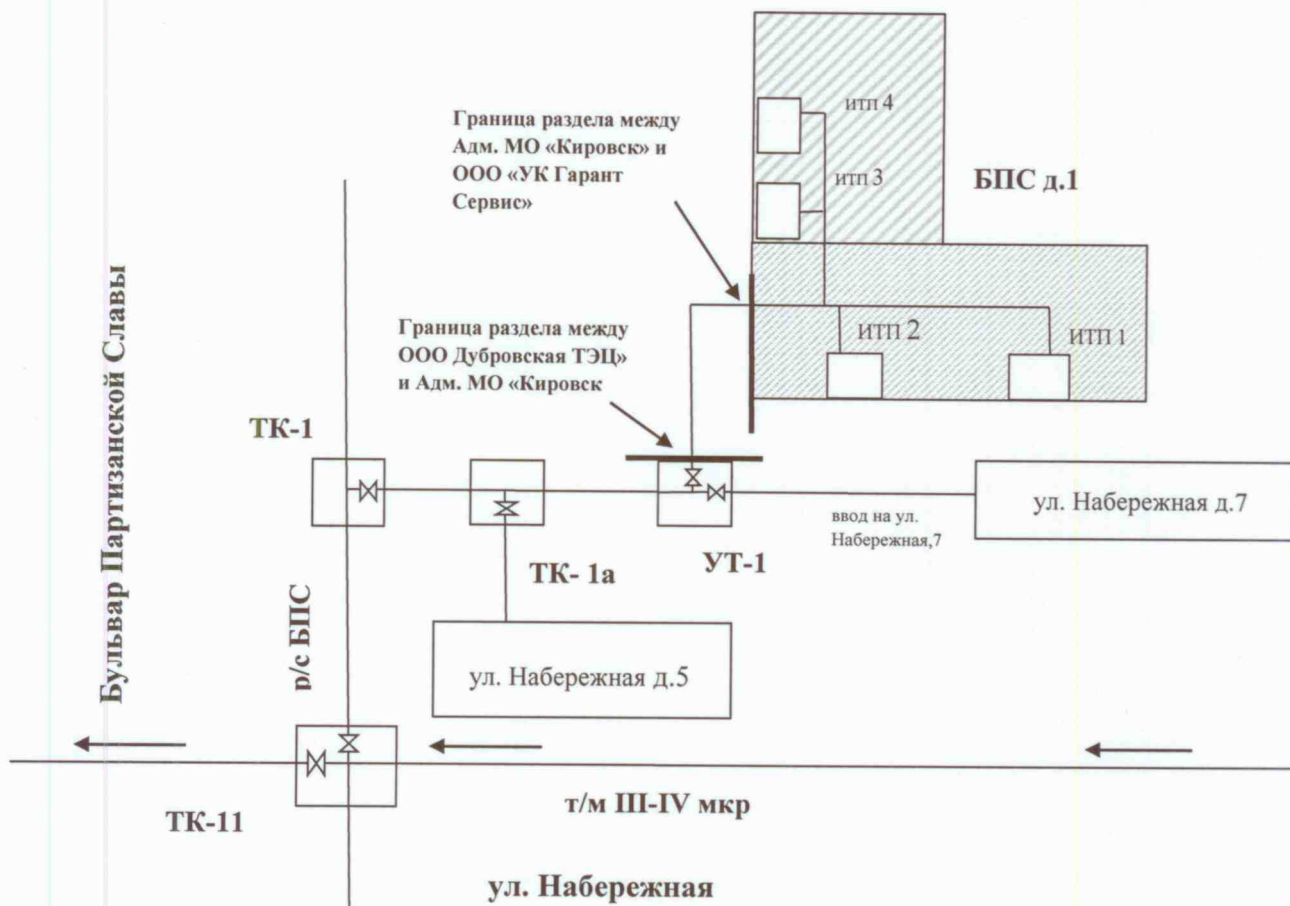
Граница раздела между Адм. МО «Кировск» и ООО «УК Гарант Сервис»

итп 4

итп 3

БПС д.1

ИТП 2

ИТП 1

Граница раздела между ООО Дубровская ТЭЦ» и Адм. МО «Кировск

Бульвар Партизанской Славы

ТК-1

ул. Набережная д.7

ввод на ул. Набережная,7

ТК- 1а

УТ-1

р/с БПС

ул. Набережная д.5

ТК-11

т/м III-IV мкр

ул. Набережная